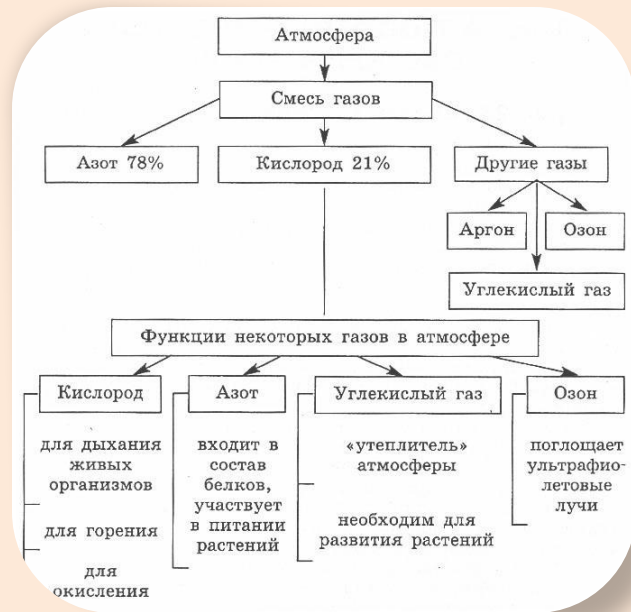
Атмосфера

Смесь газов

Азот 78%

Кислород 21%

Другие газы

Аргон

Озон

Углекислый газ

Функции некоторых газов в атмосфере

Кислород

для дыхания живых организмов

для горения

для окисления

Азот

входит в состав белков, участвует в питании растений

Углекислый газ

«утеплитель» атмосферы

необходим для развития растений

Озон

поглощает ультрафиолетовые лучи